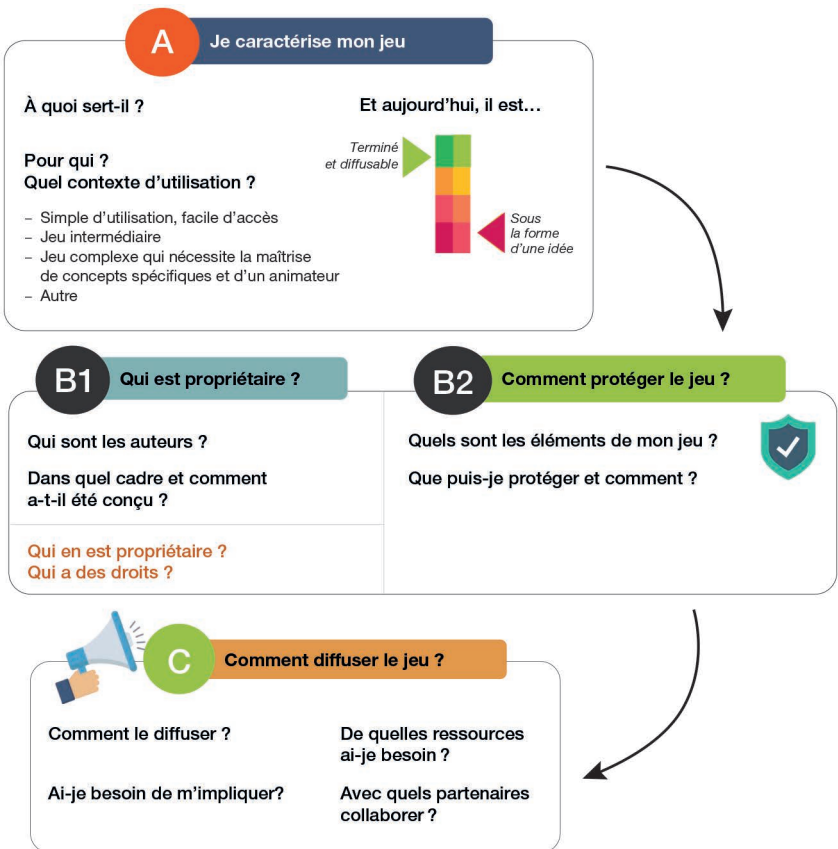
A Je caractérise mon jeu

À quoi sert-il ?

Pour qui ?
Quel contexte d'utilisation ?

– Simple d'utilisation, facile d'accès
– Jeu intermédiaire
– Jeu complexe qui nécessite la maîtrise de concepts spécifiques et d'un animateur
– Autre

Et aujourd'hui, il est…

Terminé et diffusable

Sous la forme d'une idée

B1 Qui est propriétaire ?

Qui sont les auteurs ?

Dans quel cadre et comment a-t-il été conçu ?

Qui en est propriétaire ?
Qui a des droits ?

B2 Comment protéger le jeu ?

Quels sont les éléments de mon jeu ?

Que puis-je protéger et comment ?

C Comment diffuser le jeu ?

Comment le diffuser ?

Ai-je besoin de m'impliquer?

De quelles ressources ai-je besoin ?

Avec quels partenaires collaborer ?